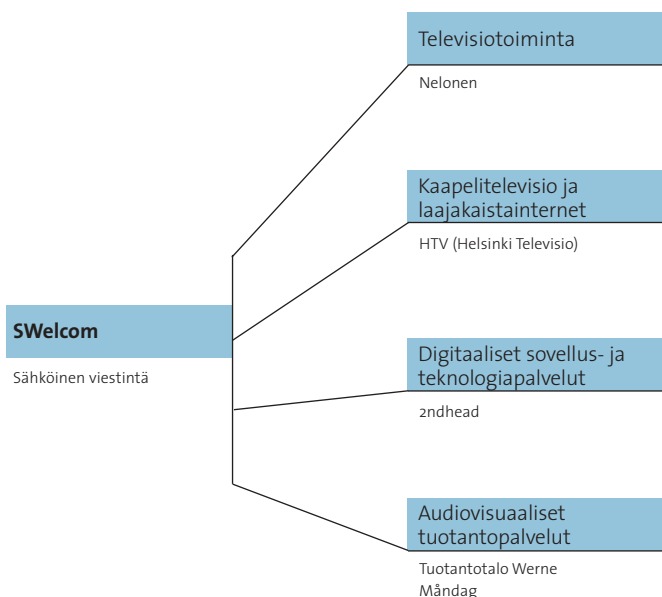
SWelcom

Sähköinen viestintä

Televisiotoiminta

Nelonen

Kaapelitelevisio ja laajakaistainternet

HTV (Helsinki Televisio)

Digitaaliset sovellus- ja teknologiapalvelut

2ndhead

Audiovisuaaliset tuotantopalvelut

Tuotantotalo Werne
Måndag